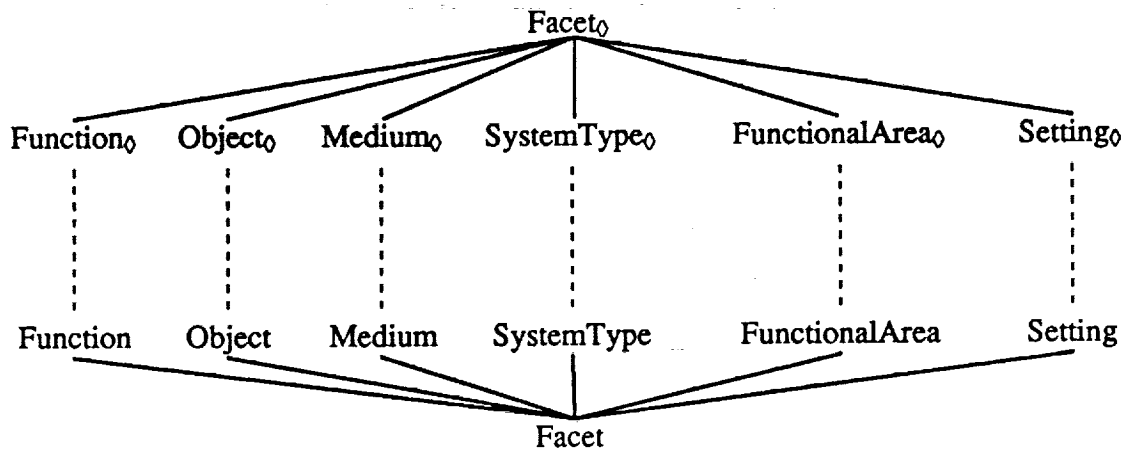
$Facet_{\Diamond}$

$Function_{\Diamond}$ $Object_{\Diamond}$ $Medium_{\Diamond}$ $SystemType_{\Diamond}$ $FunctionalArea_{\Diamond}$ $Setting_{\Diamond}$

Function Object Medium SystemType FunctionalArea Setting

Facet